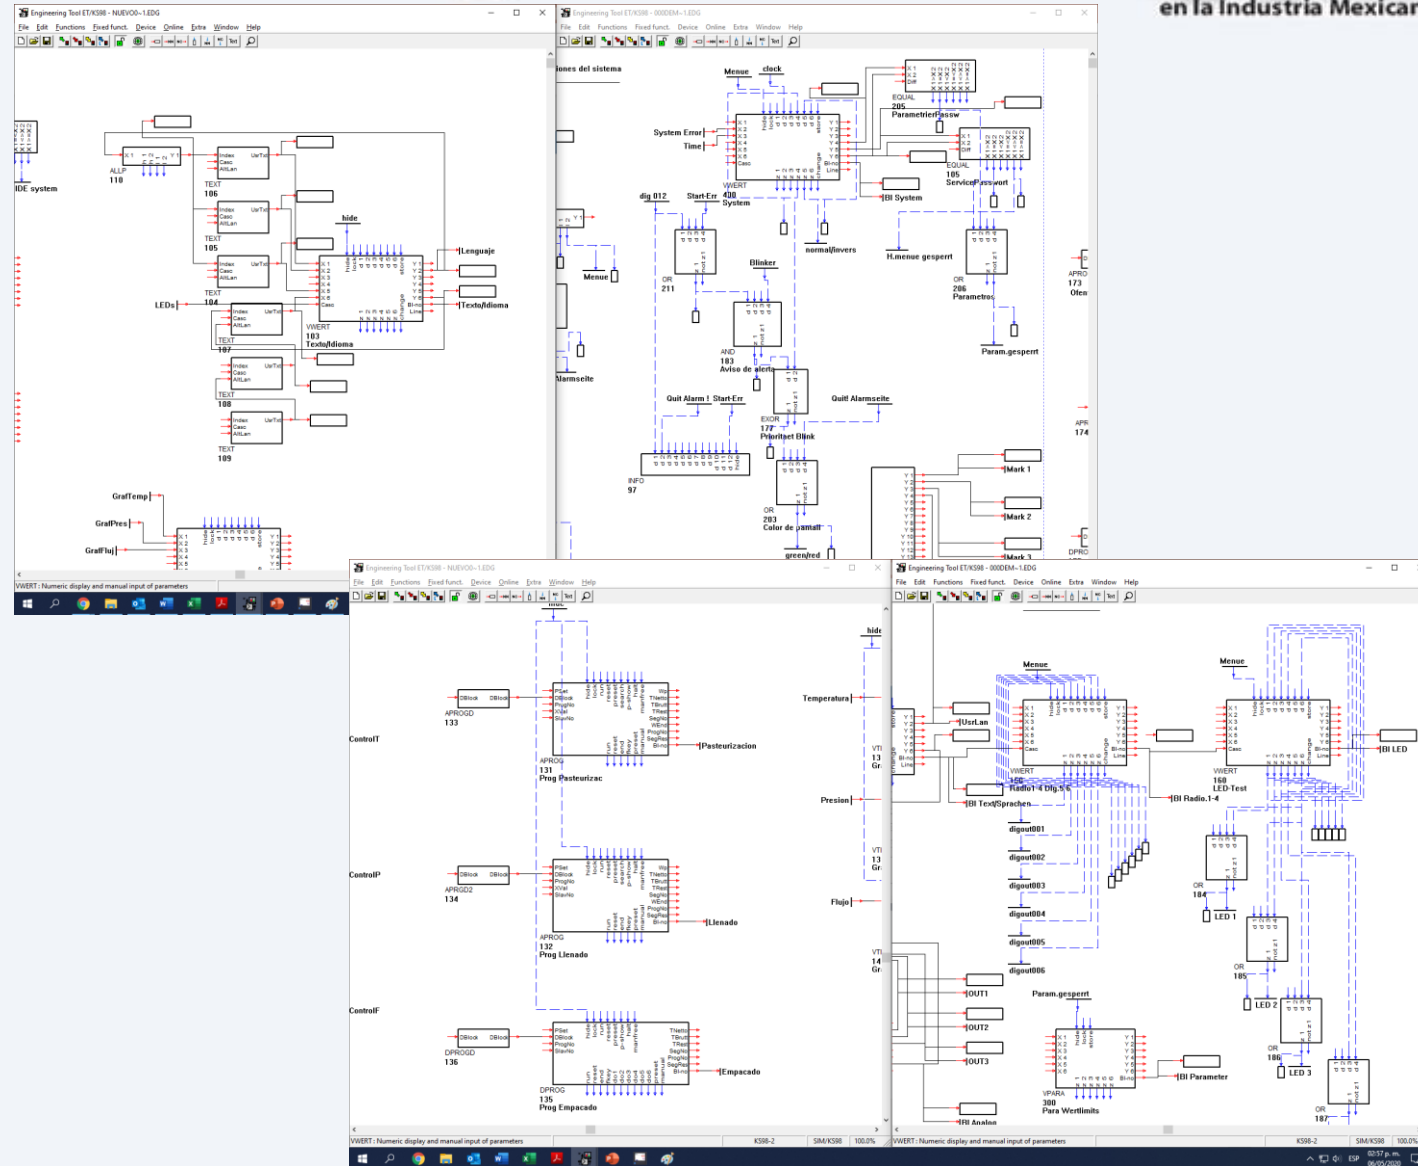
en la Industria Mexicar

Engineering Tool ET/KS98 - NUEVO0~1.EDG
File Edit Functions Fixed funct. Device Online Extra Window Help

IDE system
ALLP
110
TEXT
106
TEXT
105
TEXT
104
TEXT
107
TEXT
108
TEXT
109
hide
Lenguaje
Texto/Idioma
LEDs
VWERT
103
Texto/Idioma
GrafTemp
GrafPres
GrafFluj
VWERT : Numeric display and manual input of parameters

Engineering Tool ET/KS98 - 000DEM~1.EDG
File Edit Functions Fixed funct. Device Online Extra Window Help

iones del sistema
Menue
clock
System Error
Time
EQUAL
205
ParametrierPassw
EQUAL
105
ServicePasswort
VWERT
400
System
dig 012
Start-Err
BI System
Menue
OR
211
Blinker
normal/invers
H.menue gesperrt
OR
206
Parametros
Param.gesperrt
AND
183
Aviso de alerta
Alarmseite
Quit Alarm ! Start-Err
Quit! Alarmseite
EXOR
177
Prioritaet Blink
INFO
97
OR
203
Color de pantal
green/red
Mark 1
Mark 2
Mark 3
APRO
173
Ofen
APR
174
DPRO

Engineering Tool ET/KS98 - NUEVO0~1.EDG
File Edit Functions Fixed funct. Device Online Extra Window Help
hide
ControlT
APROGD
133
APROG
131
Prog Pasteurizac
Pasteurizacion
ControlP
APROGD2
134
APROG
132
Prog Llenado
Llenado
ControlF
DPROGD
136
DPROG
135
Prog Empacado
Empacado
Temperatura
Presion
Flujo
VWERT : Numeric display and manual input of parameters
KS98-2
SIM/KS98
100.0%

Engineering Tool ET/KS98 - 000DEM~1.EDG
File Edit Functions Fixed funct. Device Online Extra Window Help
Menue
Menue
UsrLan
VWERT
150
Radio1-4 Dig.5/6
BI Text/Sprachen
BI Radio.1-4
VWERT
160
LED-Test
BI LED
digout001
digout002
digout003
digout004
digout005
digout006
OR
184
LED 1
OR
185
LED 2
OR
186
LED 3
OR
187
OUT1
OUT2
OUT3
Param.gesperrt
VPARA
300
Para Wertlimits
BI Parameter
BI Analog
VWERT : Numeric display and manual input of parameters
KS98-2
SIM/KS98
100.0%
ESP
02:57 p. m.
06/05/2020